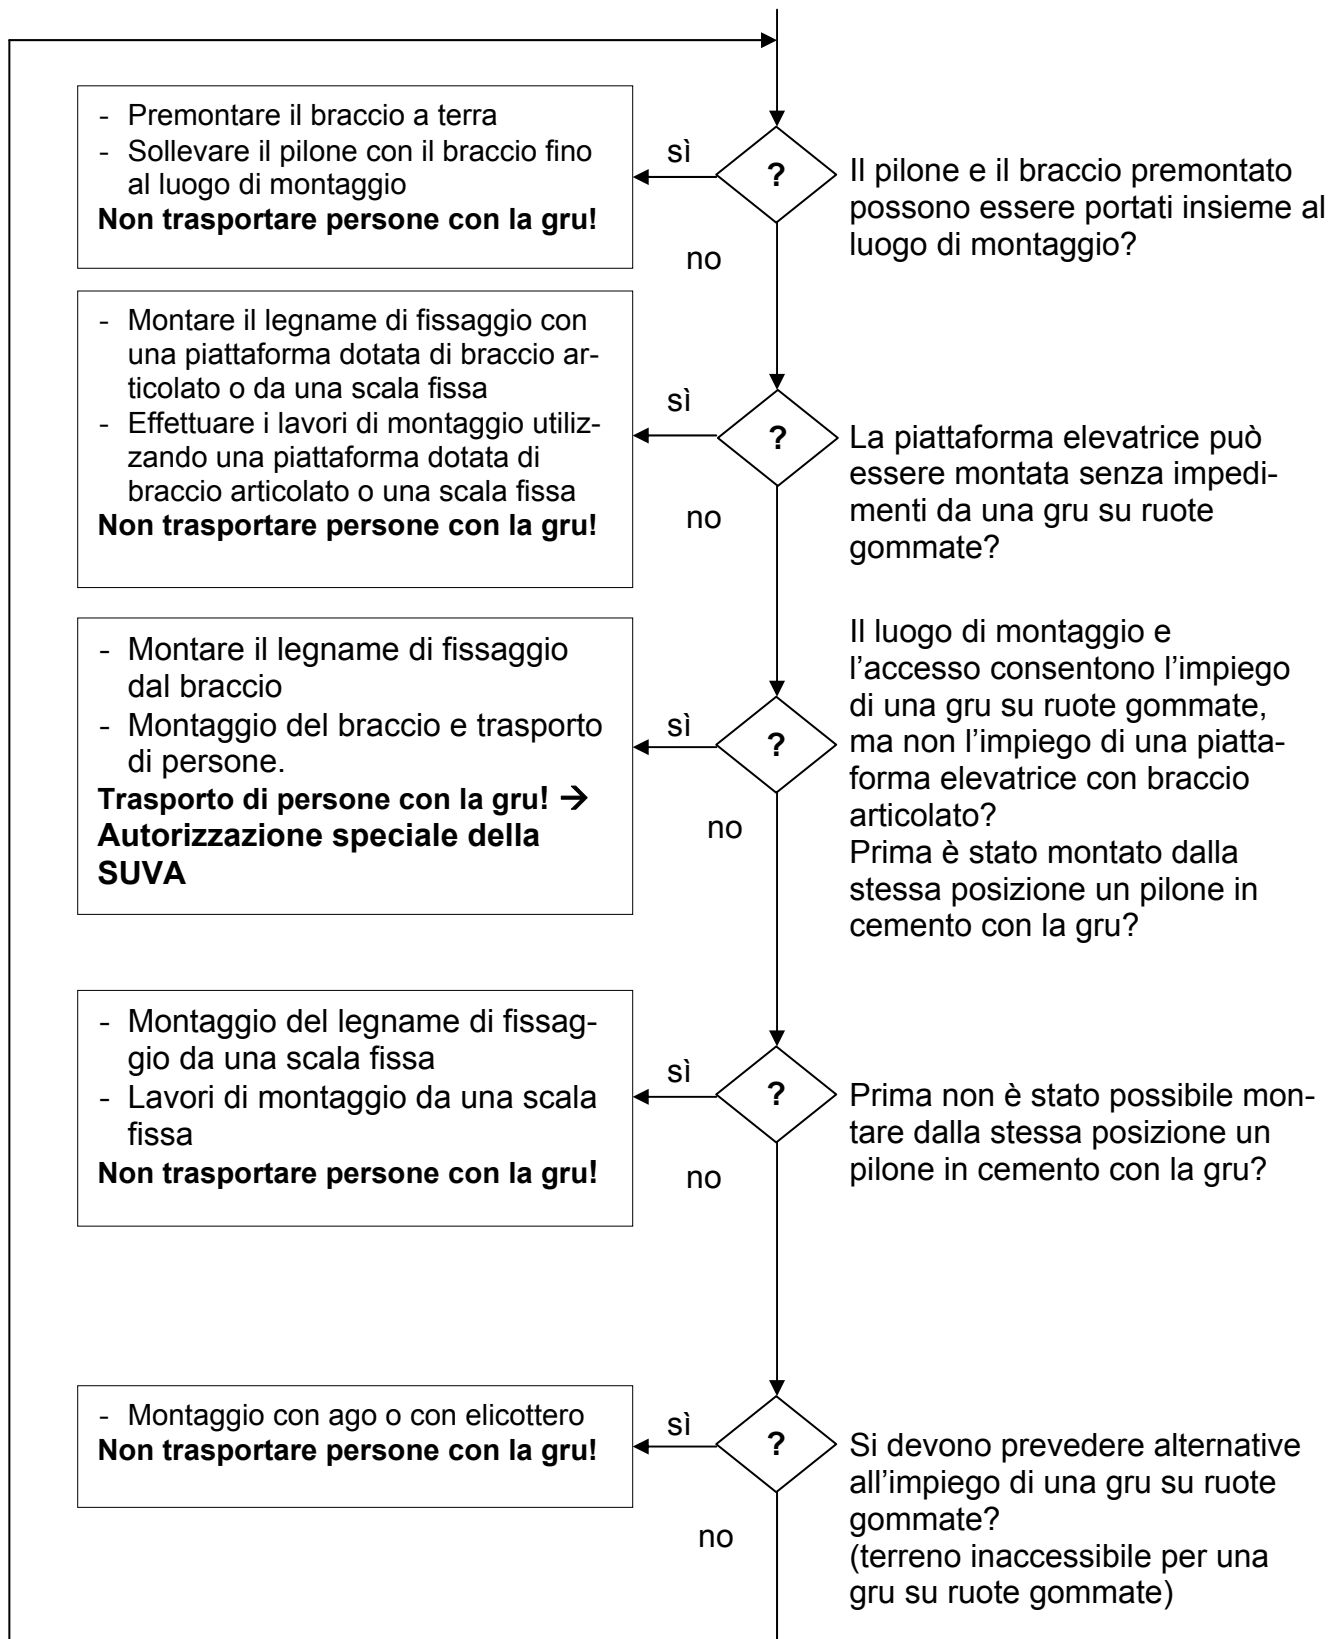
- Premontare il braccio a terra
- Sollevare il pilone con il braccio fino al luogo di montaggio
**Non trasportare persone con la gru!**

sì

?

Il pilone e il braccio premontato possono essere portati insieme al luogo di montaggio?

no

- Montare il legname di fissaggio con una piattaforma dotata di braccio articolato o da una scala fissa
- Effettuare i lavori di montaggio utilizzando una piattaforma dotata di braccio articolato o una scala fissa
**Non trasportare persone con la gru!**

sì

?

La piattaforma elevatrice può essere montata senza impedimenti da una gru su ruote gommate?

no

- Montare il legname di fissaggio dal braccio
- Montaggio del braccio e trasporto di persone.
**Trasporto di persone con la gru! → Autorizzazione speciale della SUVA**

sì

?

Il luogo di montaggio e l'accesso consentono l'impiego di una gru su ruote gommate, ma non l'impiego di una piattaforma elevatrice con braccio articolato?
Prima è stato montato dalla stessa posizione un pilone in cemento con la gru?

no

- Montaggio del legname di fissaggio da una scala fissa
- Lavori di montaggio da una scala fissa
**Non trasportare persone con la gru!**

sì

?

Prima non è stato possibile montare dalla stessa posizione un pilone in cemento con la gru?

no

- Montaggio con ago o con elicottero
**Non trasportare persone con la gru!**

sì

?

Si devono prevedere alternative all'impiego di una gru su ruote gommate?
(terreno inaccessibile per una gru su ruote gommate)

no